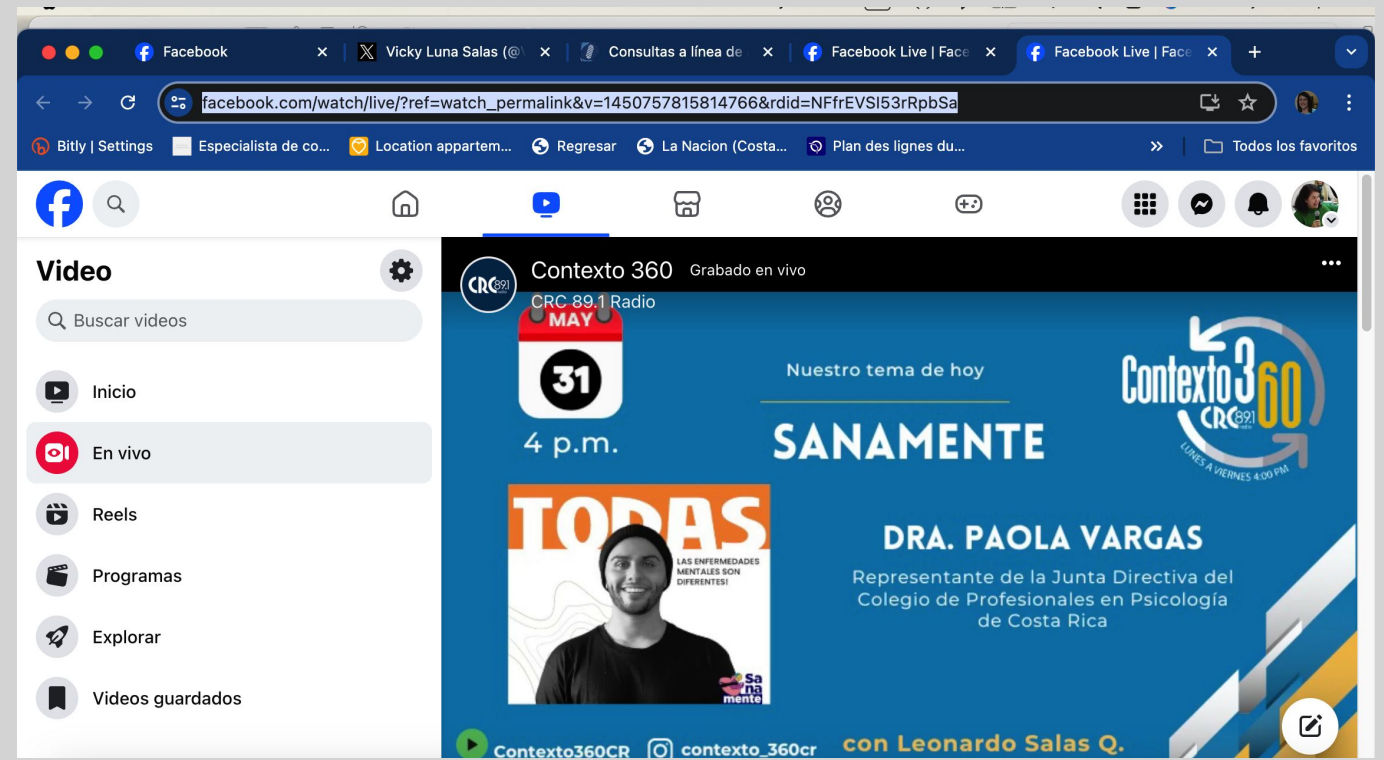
Facebook
Vicky Luna Salas (@\
Consultas a línea de
Facebook Live | Face
Facebook Live | Face

facebook.com/watch/live/?ref=watch_permalink&v=1450757815814766&rdid=NFfrEVSI53rRpbSa

Bitly | Settings
Especialista de co...
Location appartem...
Regresar
La Nacion (Costa...
Plan des lignes du...
Todos los favoritos

Video
Buscar videos
Inicio
En vivo
Reels
Programas
Explorar
Videos guardados

Contexto 360 Grabado en vivo
CRC 89.1 Radio

MAY
31
4 p.m.

Nuestro tema de hoy
SANAMENTE

Contexto 360
CRC 89.1
LUNES A VIERNES 4:00 PM

TODAS
LAS ENFERMEDADES MENTALES SON DIFERENTES!
Sa na mente

DRA. PAOLA VARGAS
Representante de la Junta Directiva del Colegio de Profesionales en Psicología de Costa Rica

Contexto360CR
contexto_360cr
con Leonardo Salas Q.